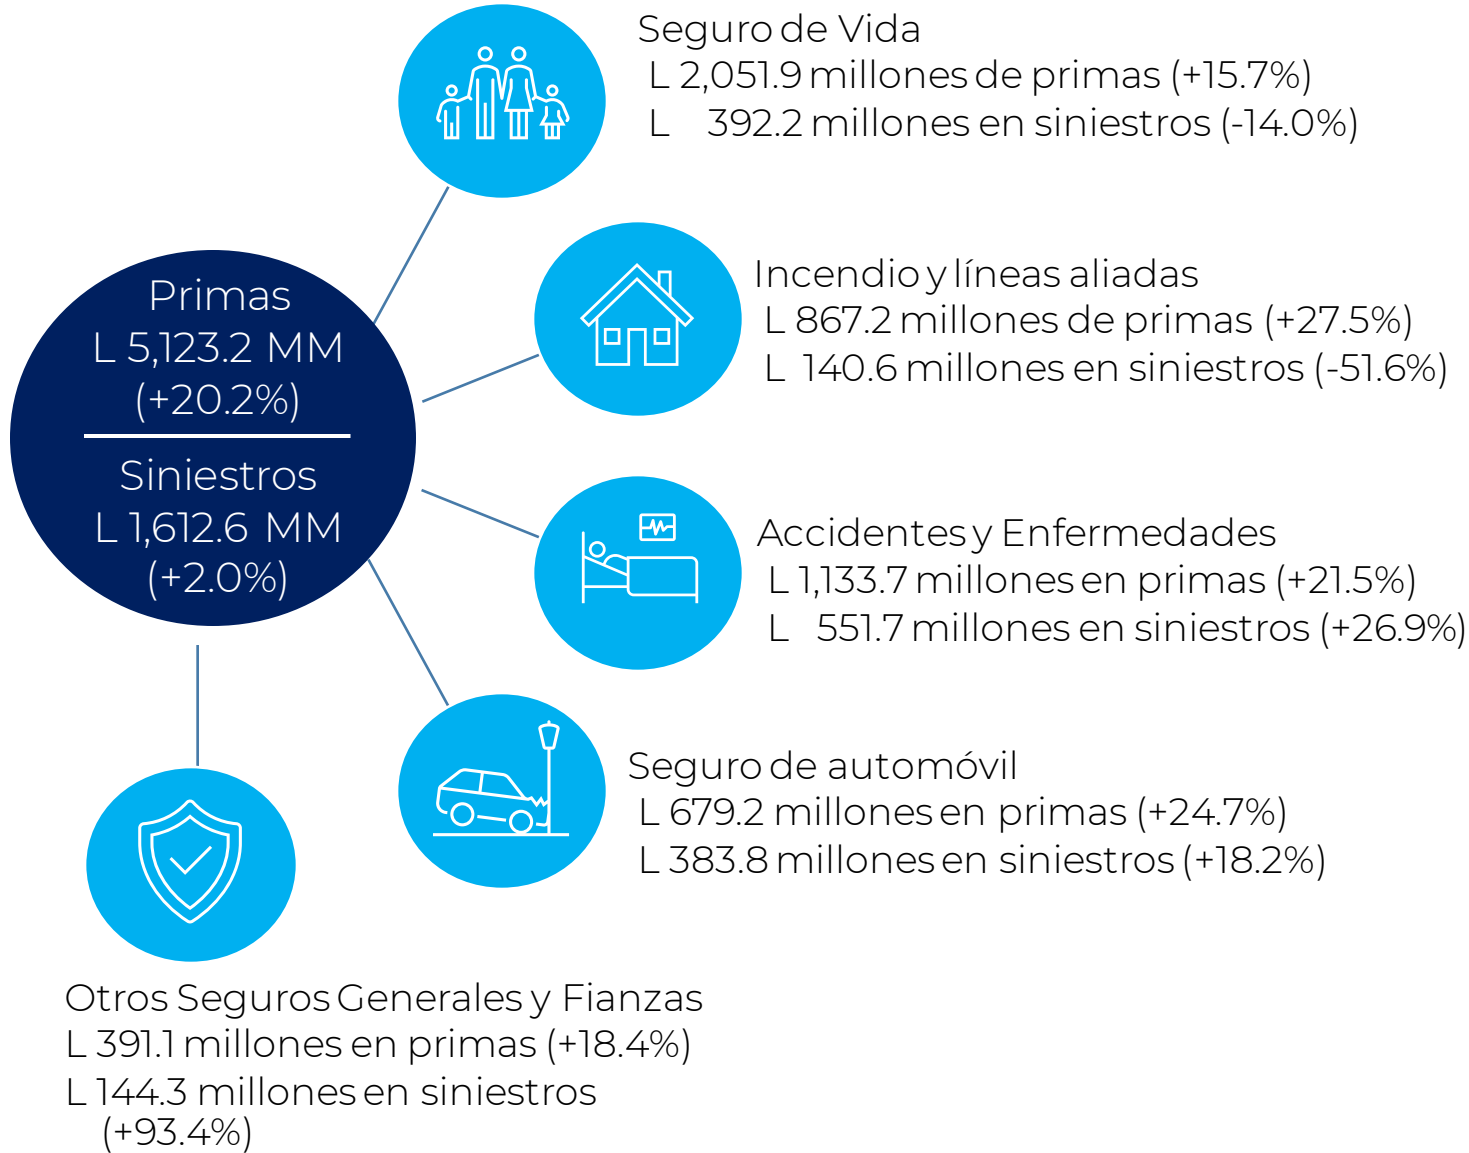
Primas
L 5,123.2 MM
(+20.2%)

Siniestros
L 1,612.6 MM
(+2.0%)

Seguro de Vida
L 2,051.9 millones de primas (+15.7%)
L 392.2 millones en siniestros (-14.0%)

Incendio y líneas aliadas
L 867.2 millones de primas (+27.5%)
L 140.6 millones en siniestros (-51.6%)

Accidentes y Enfermedades
L 1,133.7 millones en primas (+21.5%)
L 551.7 millones en siniestros (+26.9%)

Seguro de automóvil
L 679.2 millones en primas (+24.7%)
L 383.8 millones en siniestros (+18.2%)

Otros Seguros Generales y Fianzas
L 391.1 millones en primas (+18.4%)
L 144.3 millones en siniestros (+93.4%)